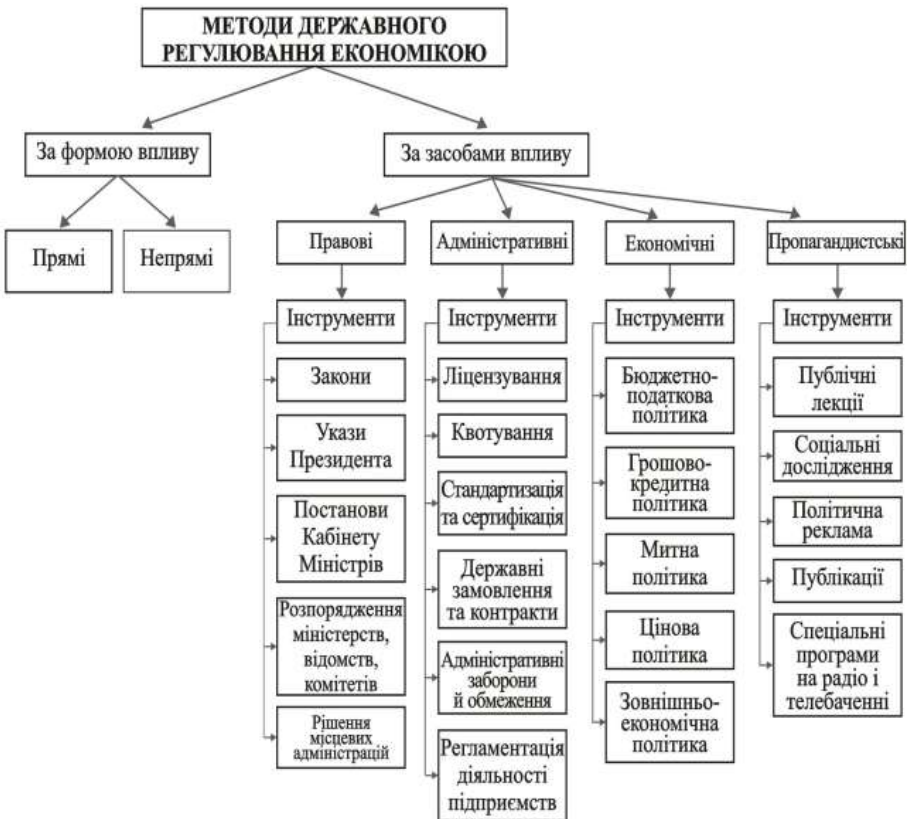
МЕТОДИ ДЕРЖАВНОГО РЕГУЛЮВАННЯ ЕКОНОМІКОЮ

За формою впливу

Прямі

Непрямі

За засобами впливу

Правові

Інструменти

Закони

Укази Президента

Постанови Кабінету Міністрів

Розпорядження міністерств, відомств, комітетів

Рішення місцевих адміністрацій

Адміністративні

Інструменти

Ліцензування

Квотування

Стандартизація та сертифікація

Державні замовлення та контракти

Адміністративні заборони й обмеження

Регламентація діяльності підприємств

Економічні

Інструменти

Бюджетно-податкова політика

Грошово-кредитна політика

Митна політика

Цінова політика

Зовнішньо-економічна політика

Пропагандистські

Інструменти

Публічні лекції

Соціальні дослідження

Політична реклама

Публікації

Спеціальні програми на радіо і телебаченні